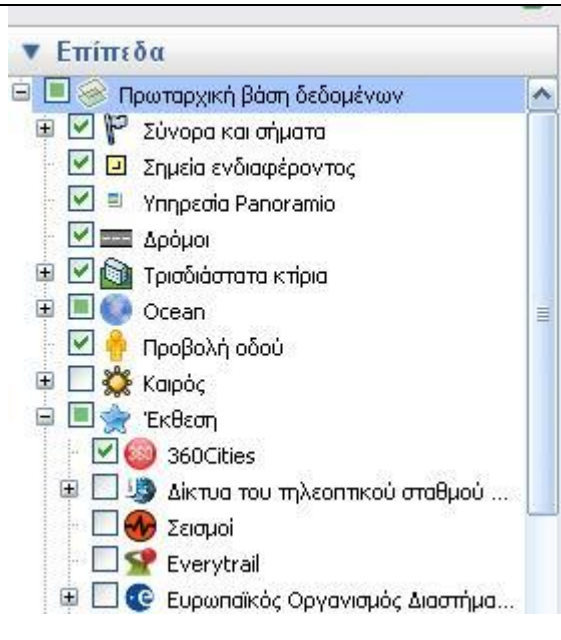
▼ Επίπεδα

Πρωταρχική βάση δεδομένων

Σύνορα και σήματα

Σημεία ενδιαφέροντος

Υπηρεσία Panoramio

Δρόμοι

Τρισδιάστατα κτίρια

Ocean

Προβολή οδού

Καιρός

Έκθεση

360Cities

Δίκτυα του τηλεοπτικού σταθμού ...

Σεισμοί

Everytrail

Ευρωπαϊκός Οργανισμός Διαστημα...